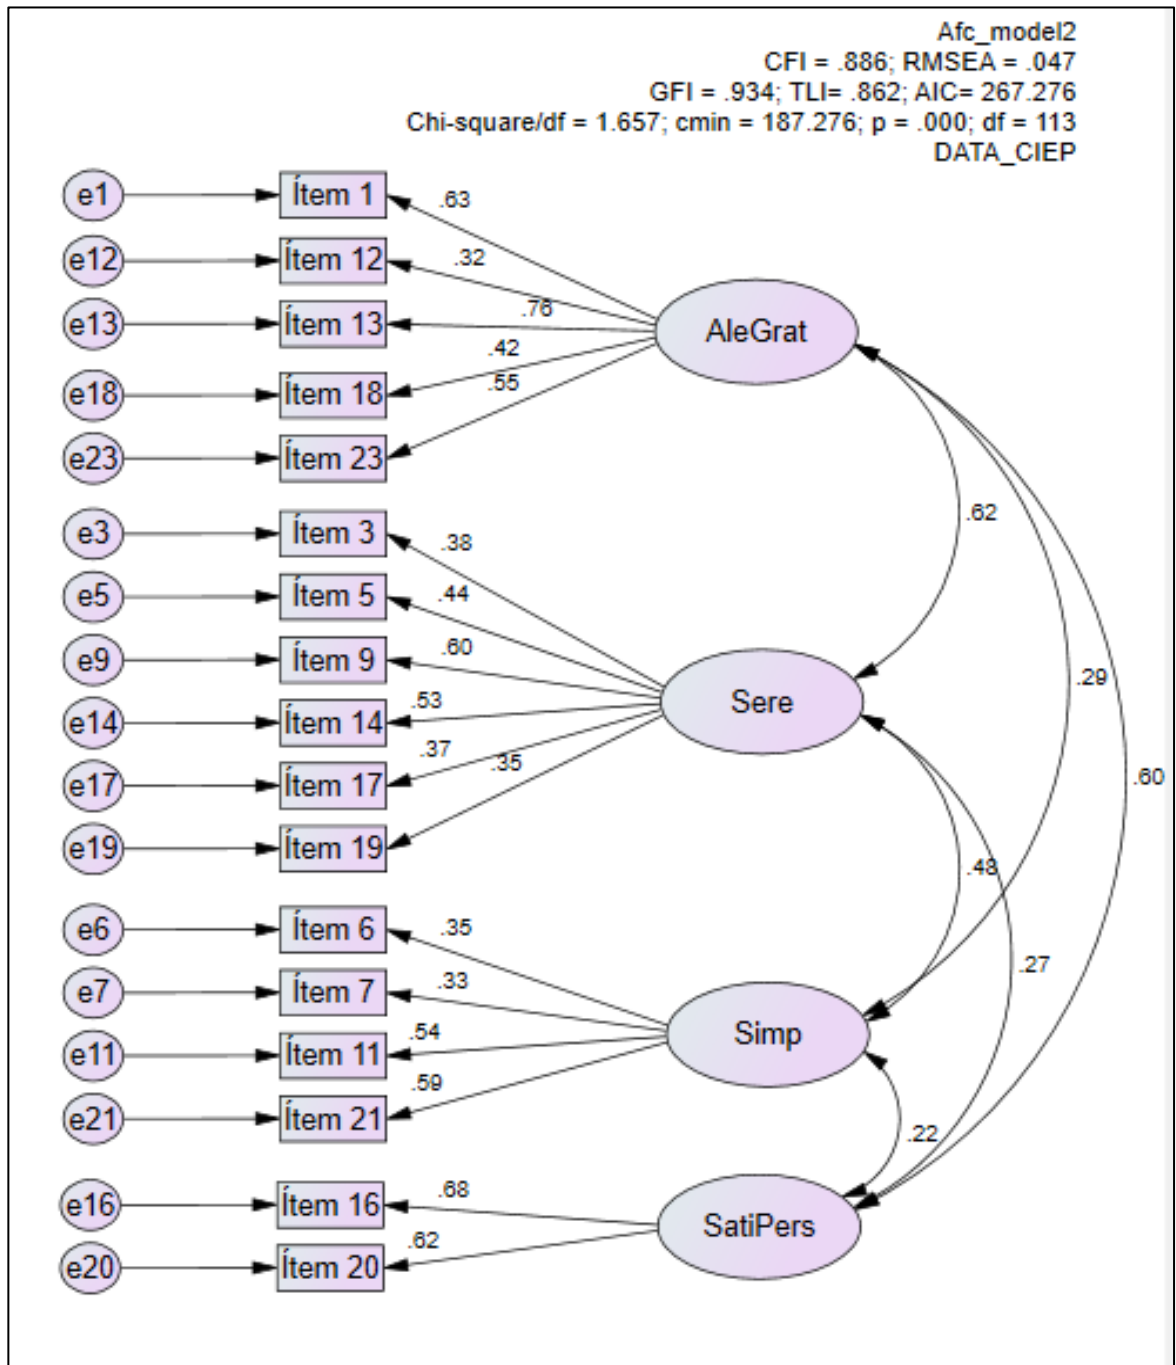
Afc_model2
CFI = .886; RMSEA = .047
GFI = .934; TLI= .862; AIC= 267.276
Chi-square/df = 1.657; cmin = 187.276; p = .000; df = 113
DATA_CIEP

e1
Ítem 1
.63
e12
Ítem 12
.32
e13
Ítem 13
.76
e18
Ítem 18
.42
.55
e23
Ítem 23
AleGrat

e3
Ítem 3
.38
e5
Ítem 5
.44
e9
Ítem 9
.60
e14
Ítem 14
.53
e17
Ítem 17
.37
.35
e19
Ítem 19
Sere

e6
Ítem 6
.35
e7
Ítem 7
.33
e11
Ítem 11
.54
e21
Ítem 21
.59
Simp

e16
Ítem 16
.68
e20
Ítem 20
.62
SatiPers

.62
.29
.60
.48
.27
.22